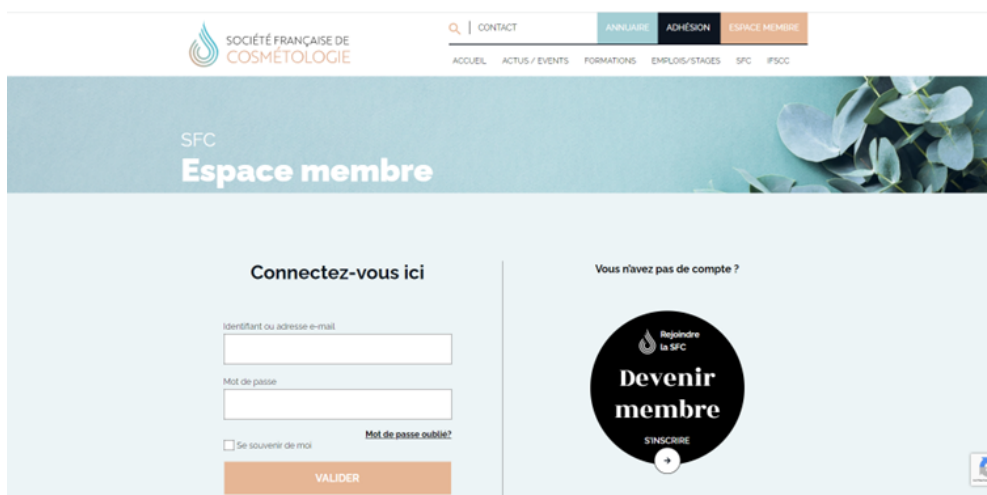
SOCIÉTÉ FRANÇAISE DE COSMÉTOLOGIE

CONTACT

ANNUAIRE ADHÉSION ESPACE MEMBRE

ACCUEIL ACTUS / EVENTS FORMATIONS EMPLOIS/STAGES SFC IFSCC

SFC
Espace membre

Connectez-vous ici

Identifiant ou adresse e-mail

Mot de passe

Mot de passe oublié?

Se souvenir de moi

VALIDER

Vous n'avez pas de compte ?

Rejoindre la SFC

Devenir membre

S'INSCRIRE